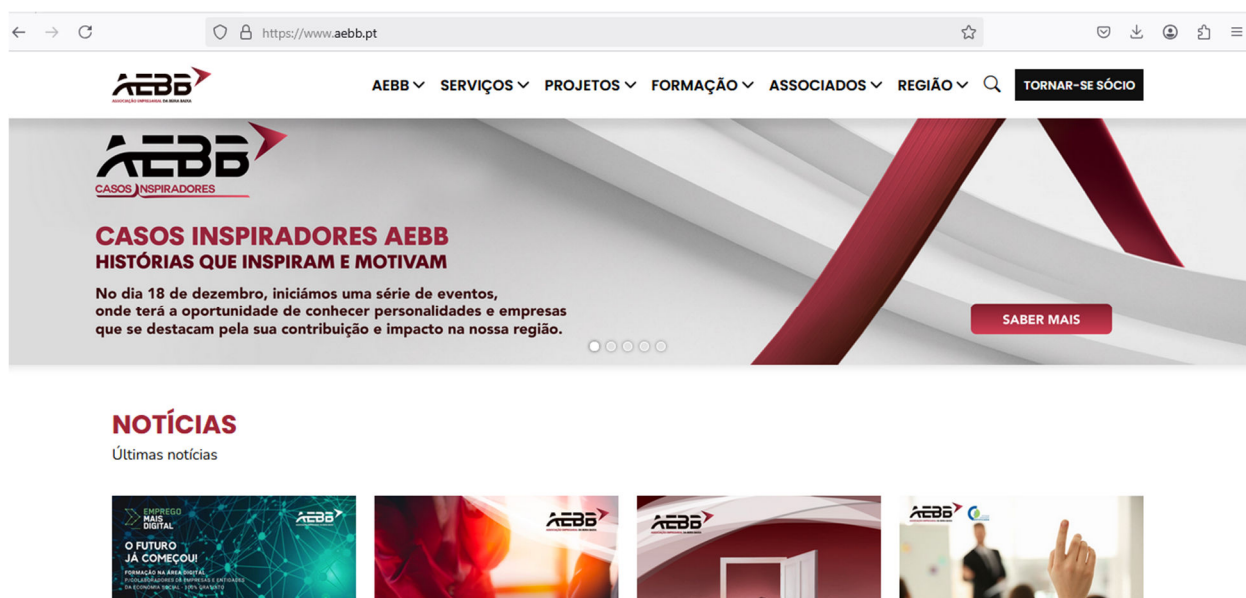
https://www.aebb.pt

AEBB
ASSOCIAÇÃO EMPRESARIAL DA BEIRA BAIXA

AEBB SERVIÇOS PROJETOS FORMAÇÃO ASSOCIADOS REGIÃO TORNAR-SE SÓCIO

AEBB
CASOS INSPIRADORES

CASOS INSPIRADORES AEBB
HISTÓRIAS QUE INSPIRAM E MOTIVAM

No dia 18 de dezembro, iniciámos uma série de eventos, onde terá a oportunidade de conhecer personalidades e empresas que se destacam pela sua contribuição e impacto na nossa região.

SABER MAIS

NOTÍCIAS
Últimas notícias

EMPREGO MAIS DIGITAL
AEBB
O FUTURO JÁ COMEÇOU!
FORMAÇÃO NA ÁREA DIGITAL
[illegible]

AEBB

AEBB

AEBB